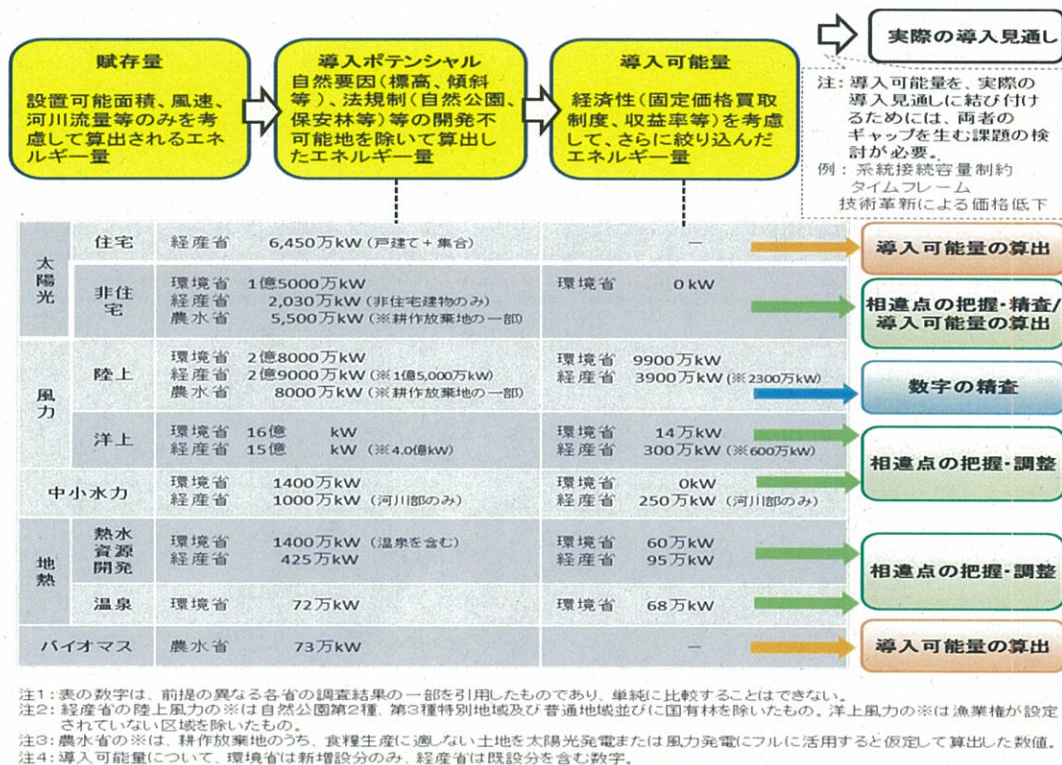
賦存量
設置可能面積、風速、河川流量等のみを考慮して算出されるエネルギー量

導入ポテンシャル
自然要因（標高、傾斜等）、法規制（自然公園、保安林等）等の開発不可能地を除いて算出したエネルギー量

導入可能量
経済性（固定価格買取制度、収益率等）を考慮して、さらに絞り込んだエネルギー量

実際の導入見通し

注：導入可能量を、実際の導入見通しに結び付けるためには、両者のギャップを生む課題の検討が必要。
例：系統接続容量制約
タイムフレーム
技術革新による価格低下

| | | | | |
|---|---|---|---|---|
| 太陽光 | 住宅 | 経産省 6,450万kW（戸建て＋集合） | ― | 導入可能量の算出 |
| | 非住宅 | 環境省 1億5000万kW<br>経産省 2,030万kW（非住宅建物のみ）<br>農水省 5,500万kW（※耕作放棄地の一部） | 環境省 0kW | 相違点の把握・精査/導入可能量の算出 |
| 風力 | 陸上 | 環境省 2億8000万kW<br>経産省 2億9000万kW（※1億5,000万kW）<br>農水省 8000万kW（※耕作放棄地の一部） | 環境省 9900万kW<br>経産省 3900万kW（※2300万kW） | 数字の精査 |
| | 洋上 | 環境省 16億 kW<br>経産省 15億 kW（※4.0億kW） | 環境省 14万kW<br>経産省 300万kW（※600万kW） | 相違点の把握・調整 |
| 中小水力 | | 環境省 1400万kW<br>経産省 1000万kW（河川部のみ） | 環境省 0kW<br>経産省 250万kW（河川部のみ） | |
| 地熱 | 熱水資源開発 | 環境省 1400万kW（温泉を含む）<br>経産省 425万kW | 環境省 60万kW<br>経産省 95万kW | 相違点の把握・調整 |
| | 温泉 | 環境省 72万kW | 環境省 68万kW | |
| バイオマス | | 農水省 73万kW | ― | 導入可能量の算出 |

注1：表の数字は、前提の異なる各省の調査結果の一部を引用したものであり、単純に比較することはできない。
注2：経産省の陸上風力の※は自然公園第2種、第3種特別地域及び普通地域並びに国有林を除いたもの。洋上風力の※は漁業権が設定されていない区域を除いたもの。
注3：農水省の※は、耕作放棄地のうち、食糧生産に適しない土地を太陽光発電または風力発電にフルに活用すると仮定して算出した数値。
注4：導入可能量について、環境省は新増設分のみ、経産省は既設分を含む数字。